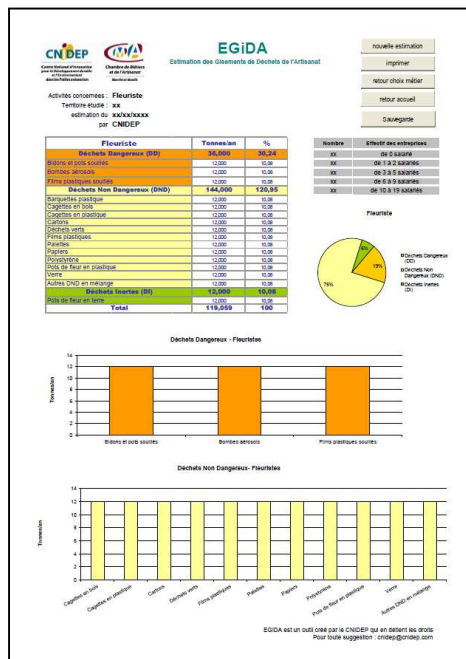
CNIDEP
Centre National d'Innovation pour le Développement durable et l'Environnement dans les Petites entreprises

CMA
Chambre de Métiers et de l'Artisanat
Meurthe-et-Moselle

EGiDA
Estimation des Gisements de Déchets de l'Artisanat

nouvelle estimation
imprimer
retour choix métier
retour accueil
Sauvegarde

Activités concernées : Fleuriste
Territoire étudié : xx
estimation du xx/xx/xxxx
par CNIDEP

| Fleuriste | Tonnes/an | % |
|---|---|---|
| Déchets Dangereux (DD) | 36,000 | 30,24 |
| Bidons et pots souillés | 12,000 | 10,08 |
| Bombes aérosols | 12,000 | 10,08 |
| Films plastiques souillés | 12,000 | 10,08 |
| Déchets Non Dangereux (DND) | 144,000 | 120,95 |
| Barquettes plastique | 12,000 | 10,08 |
| Cagettes en bois | 12,000 | 10,08 |
| Cagettes en plastique | 12,000 | 10,08 |
| Cartons | 12,000 | 10,08 |
| Déchets verts | 12,000 | 10,08 |
| Films plastiques | 12,000 | 10,08 |
| Palettes | 12,000 | 10,08 |
| Papiers | 12,000 | 10,08 |
| Polystyrène | 12,000 | 10,08 |
| Pots de fleur en plastique | 12,000 | 10,08 |
| Verre | 12,000 | 10,08 |
| Autres DND en mélange | 12,000 | 10,08 |
| Déchets Inertes (DI) | 12,000 | 10,08 |
| Pots de fleur en terre | 12,000 | 10,08 |
| Total | 119,059 | 100 |

| Nombre | Effectif des entreprises |
|---|---|
| xx | de 0 salarié |
| xx | de 1 à 2 salariés |
| xx | de 3 à 5 salariés |
| xx | de 6 à 9 salariés |
| xx | de 10 à 19 salariés |

Fleuriste
6%
19%
75%
Déchets Dangereux (DD)
Déchets Non Dangereux (DND)
Déchets Inertes (DI)

Déchets Dangereux - Fleuristes
Tonnes/an
14
12
10
8
6
4
2
0
Bidons et pots souillés
Bombes aérosols
Films plastiques souillés

Déchets Non Dangereux- Fleuristes
Tonnes/an
14
12
10
8
6
4
2
0
Cagettes en bois
Cagettes en plastique
Cartons
Déchets verts
Films plastiques
Palettes
Papiers
Polystyrène
Pots de fleur en plastique
Verre
Autres DND en mélange

EGIDA est un outil créé par le CNIDEP qui en détient les droits
Pour toute suggestion : cnidep@cnidep.com